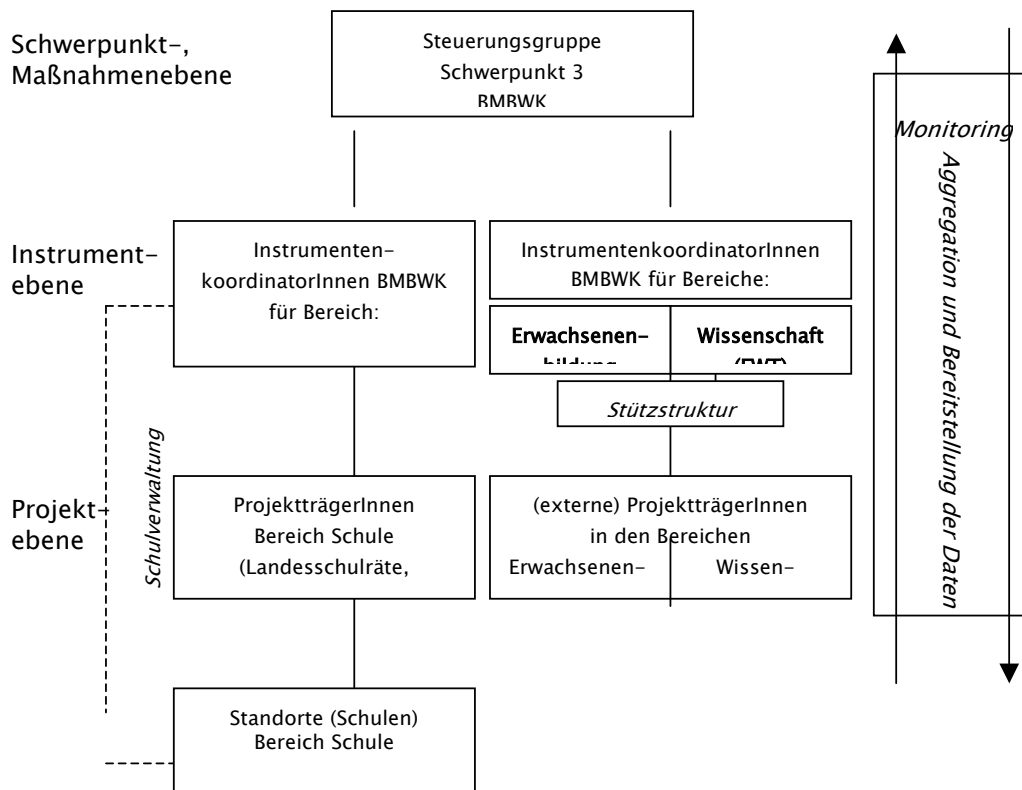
Schwerpunkt-, Maßnahmenebene

Steuerungsgruppe
Schwerpunkt 3
BMBWK

Monitoring

Aggregation und Bereitstellung der Daten

Instrumentebene

Instrumentenkoordinatorinnen BMBWK für Bereich:

InstrumentenkoordinatorInnen BMBWK für Bereiche:

Erwachsenen-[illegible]

Wissenschaft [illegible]

Stützstruktur

Schulverwaltung

Projektebene

ProjektträgerInnen
Bereich Schule
(Landesschulräte,

(externe) ProjektträgerInnen in den Bereichen
Erwachsenen-
Wissen-

Standorte (Schulen)
Bereich Schule